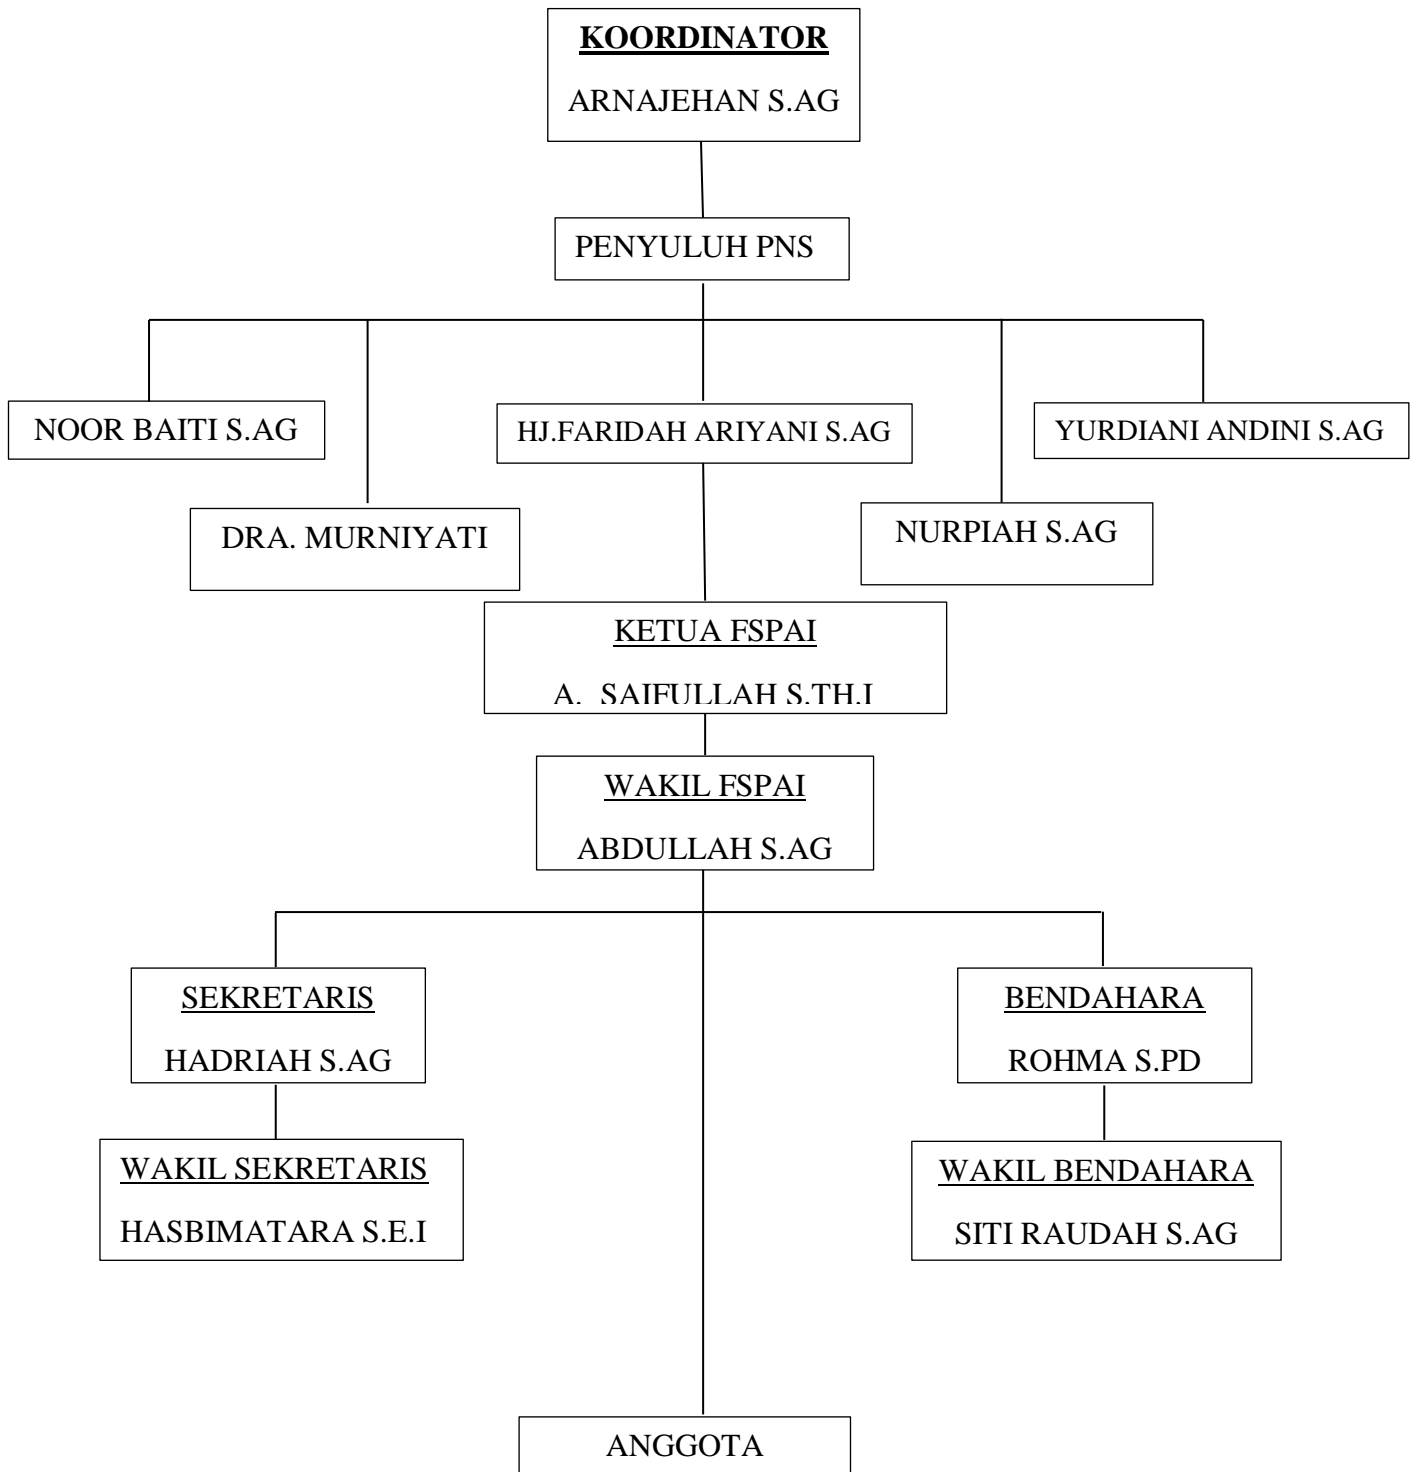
KOORDINATOR
ARNAJEHAN S.AG

PENYULUH PNS

NOOR BAITI S.AG

HJ.FARIDAH ARIYANI S.AG

YURDIANI ANDINI S.AG

DRA. MURNIYATI

NURPIAH S.AG

KETUA FSPAI
A. SAIFULLAH S.TH.I

WAKIL FSPAI
ABDULLAH S.AG

SEKRETARIS
HADRIAH S.AG

BENDAHARA
ROHMA S.PD

WAKIL SEKRETARIS
HASBIMATARA S.E.I

WAKIL BENDAHARA
SITI RAUDAH S.AG

ANGGOTA